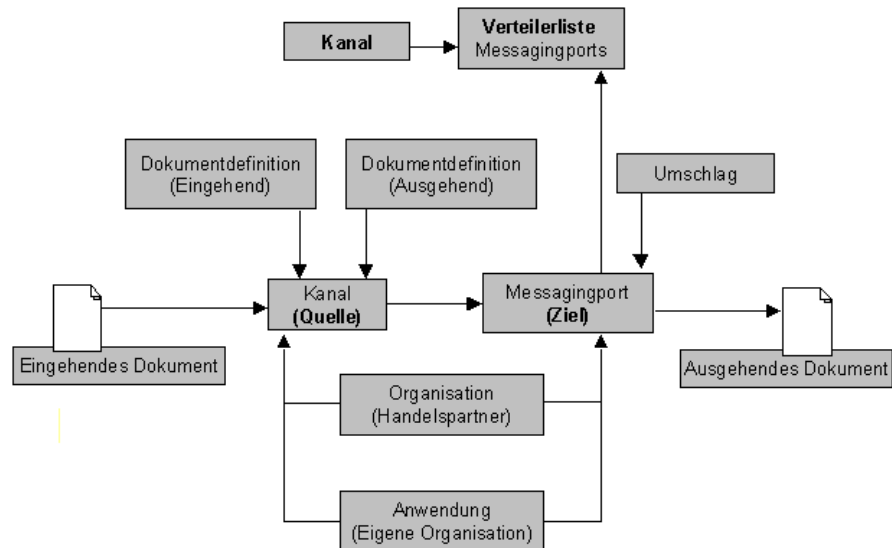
Kanal

Verteilerliste
Messagingports

Dokumentdefinition
(Eingehend)

Dokumentdefinition
(Ausgehend)

Umschlag

Kanal
(Quelle)

Messagingport
(Ziel)

Eingehendes Dokument

Ausgehendes Dokument

Organisation
(Handelspartner)

Anwendung
(Eigene Organisation)